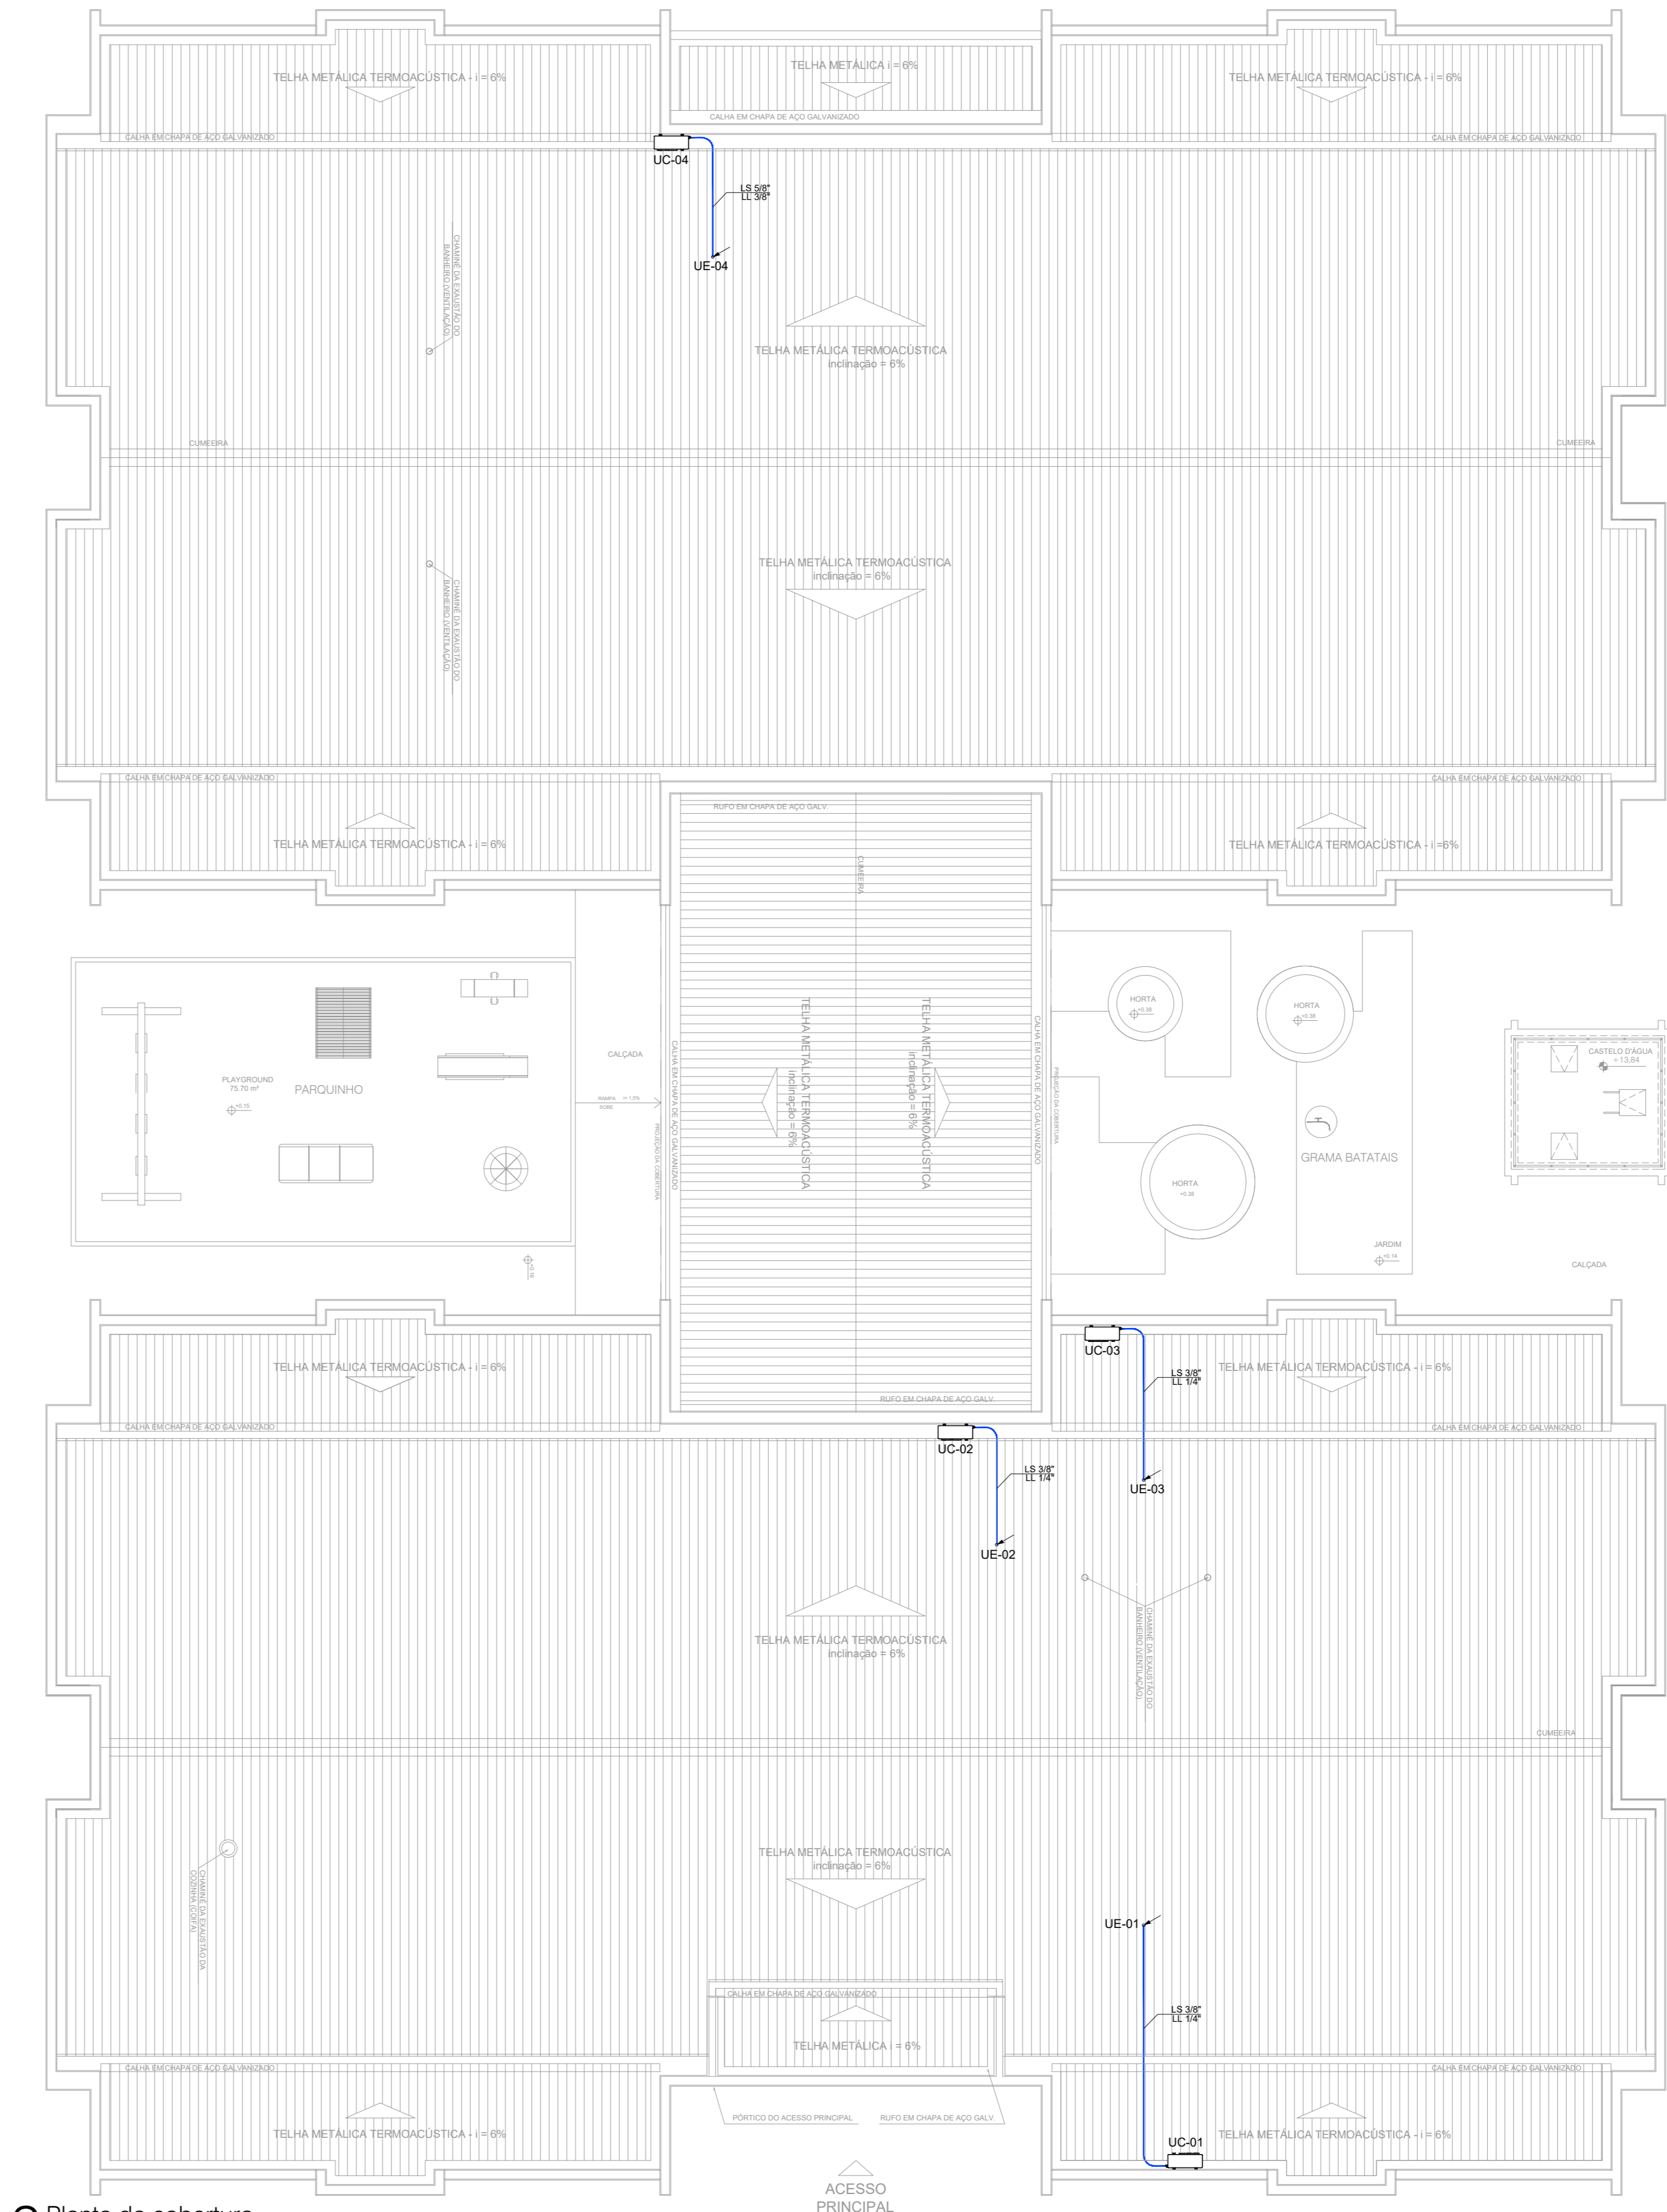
TELHA METÁLICA TERMOACÚSTICA - i = 6%

TELHA METÁLICA i = 6%

TELHA METÁLICA TERMOACÚSTICA - i = 6%

CALHA EM CHAPA DE AÇO GALVANIZADO

CALHA EM CHAPA DE AÇO GALVANIZADO

CALHA EM CHAPA DE AÇO GALVANIZADO

UC-04

LS 5/8"
LL 3/8"

UE-04

CHAMINÉ DA EXAUSTÃO DO BANHEIRO (VENTILAÇÃO)

TELHA METÁLICA TERMOACÚSTICA
inclinação = 6%

CUMEEIRA

CUMEEIRA

TELHA METÁLICA TERMOACÚSTICA
inclinação = 6%

CHAMINÉ DA EXAUSTÃO DO BANHEIRO (VENTILAÇÃO)

CALHA EM CHAPA DE AÇO GALVANIZADO

CALHA EM CHAPA DE AÇO GALVANIZADO

RUFO EM CHAPA DE AÇO GALV.

TELHA METÁLICA TERMOACÚSTICA - i = 6%

CUMEEIRA

TELHA METÁLICA TERMOACÚSTICA - i =6%

PLAYGROUND
75.70 m²

PARQUINHO

CALÇADA

RAMPA i= 1.5%
SOBE

CALHA EM CHAPA DE AÇO GALVANIZADO

PROJEÇÃO DA COBERTURA

TELHA METÁLICA TERMOACÚSTICA
inclinação = 6%

TELHA METÁLICA TERMOACÚSTICA
inclinação = 6%

CALHA EM CHAPA DE AÇO GALVANIZADO

PROJEÇÃO DA COBERTURA

HORTA
+0.38

HORTA
+0.38

GRAMA BATATAIS

HORTA
+0.38

JARDIM
+0.14

CASTELO D'ÁGUA
+ 13.84

CALÇADA

TELHA METÁLICA TERMOACÚSTICA - i = 6%

UC-03

LS 3/8"
LL 1/4"

TELHA METÁLICA TERMOACÚSTICA - i = 6%

RUFO EM CHAPA DE AÇO GALV.

CALHA EM CHAPA DE AÇO GALVANIZADO

UC-02

CALHA EM CHAPA DE AÇO GALVANIZADO

LS 3/8"
LL 1/4"

UE-03

UE-02

CHAMINÉ DA EXAUSTÃO DO BANHEIRO (VENTILAÇÃO)

TELHA METÁLICA TERMOACÚSTICA
inclinação = 6%

CUMEEIRA

CHAMINÉ DA EXAUSTÃO DA COZINHA (COIFA)

TELHA METÁLICA TERMOACÚSTICA
inclinação = 6%

UE-01

CALHA EM CHAPA DE AÇO GALVANIZADO

LS 3/8"
LL 1/4"

TELHA METÁLICA i = 6%

CALHA EM CHAPA DE AÇO GALVANIZADO

CALHA EM CHAPA DE AÇO GALVANIZADO

PÓRTICO DO ACESSO PRINCIPAL

RUFO EM CHAPA DE AÇO GALV.

TELHA METÁLICA TERMOACÚSTICA - i = 6%

UC-01

TELHA METÁLICA TERMOACÚSTICA - i = 6%

ACESSO
PRINCIPAL

Planta de cobertura